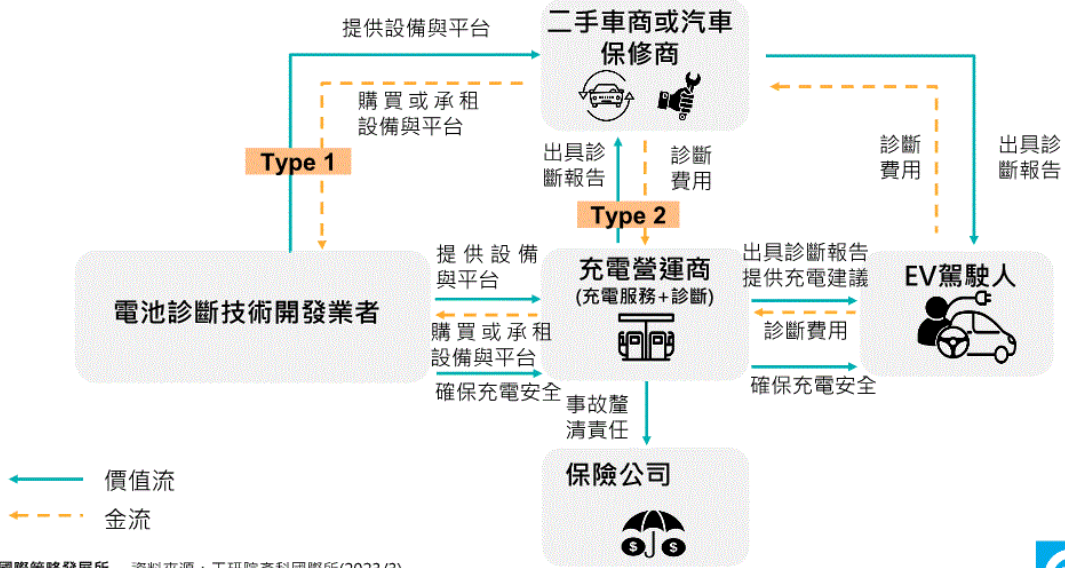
提供設備與平台

二手車商或汽車保修商

購買或承租設備與平台

Type 1

出具診斷報告

診斷費用

Type 2

診斷費用

出具診斷報告

電池診斷技術開發業者

提供設備與平台

購買或承租設備與平台

確保充電安全

充電營運商
(充電服務+診斷)

出具診斷報告
提供充電建議

診斷費用

確保充電安全

EV駕駛人

事故釐清責任

保險公司

價值流

金流

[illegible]國際策略發展所　資料來源：工研院產科國際所(2023/3)